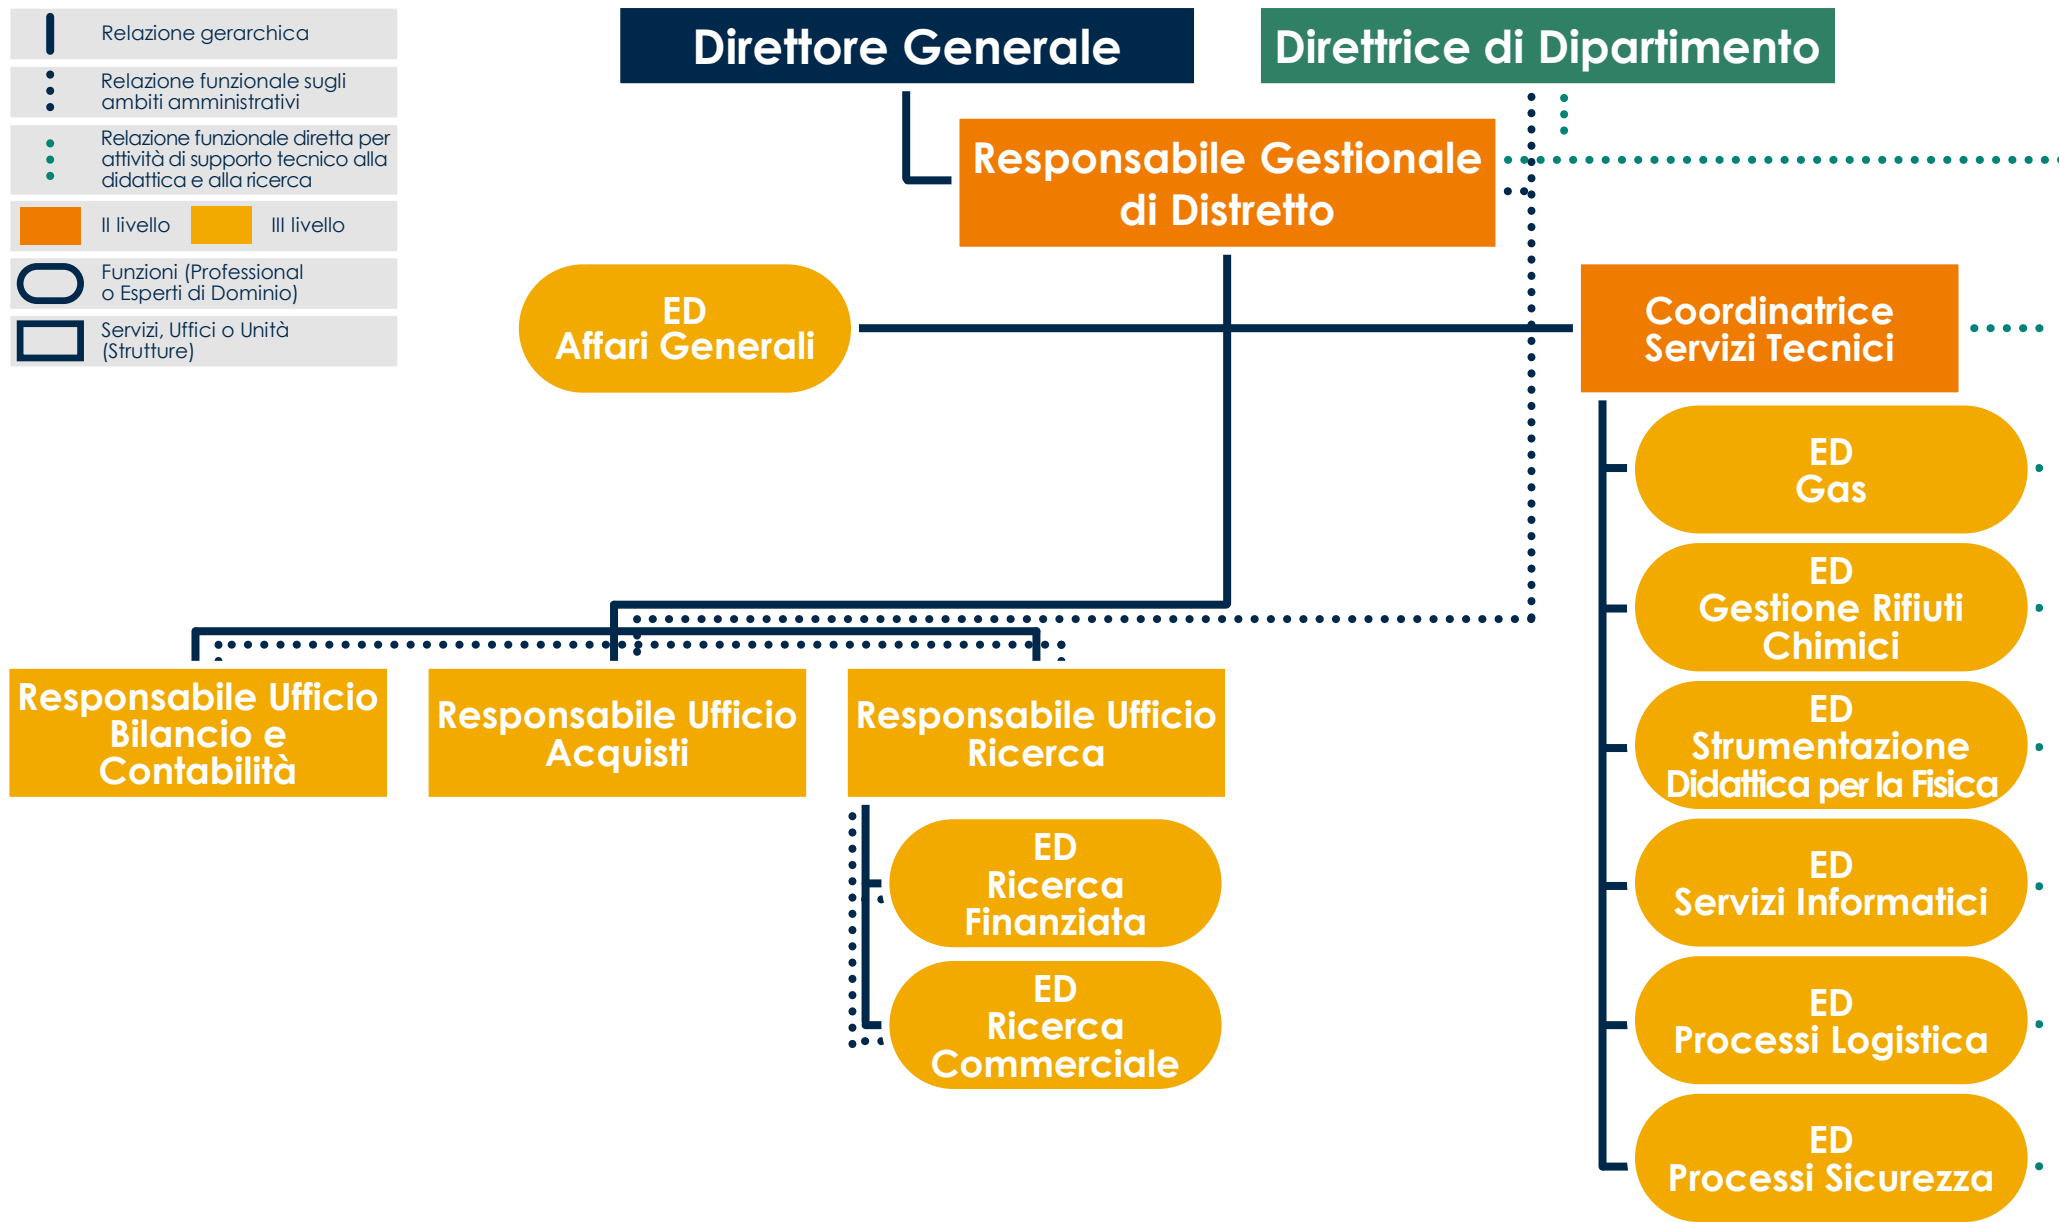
Relazione gerarchica

Relazione funzionale sugli ambiti amministrativi

Relazione funzionale diretta per attività di supporto tecnico alla didattica e alla ricerca

II livello

III livello

Funzioni (Professional o Esperti di Dominio)

Servizi, Uffici o Unità (Strutture)

Direttore Generale

Direttrice di Dipartimento

Responsabile Gestionale di Distretto

ED Affari Generali

Coordinatrice Servizi Tecnici

ED Gas

ED Gestione Rifiuti Chimici

ED Strumentazione Didattica per la Fisica

ED Servizi Informatici

ED Processi Logistica

ED Processi Sicurezza

Responsabile Ufficio Bilancio e Contabilità

Responsabile Ufficio Acquisti

Responsabile Ufficio Ricerca

ED Ricerca Finanziata

ED Ricerca Commerciale